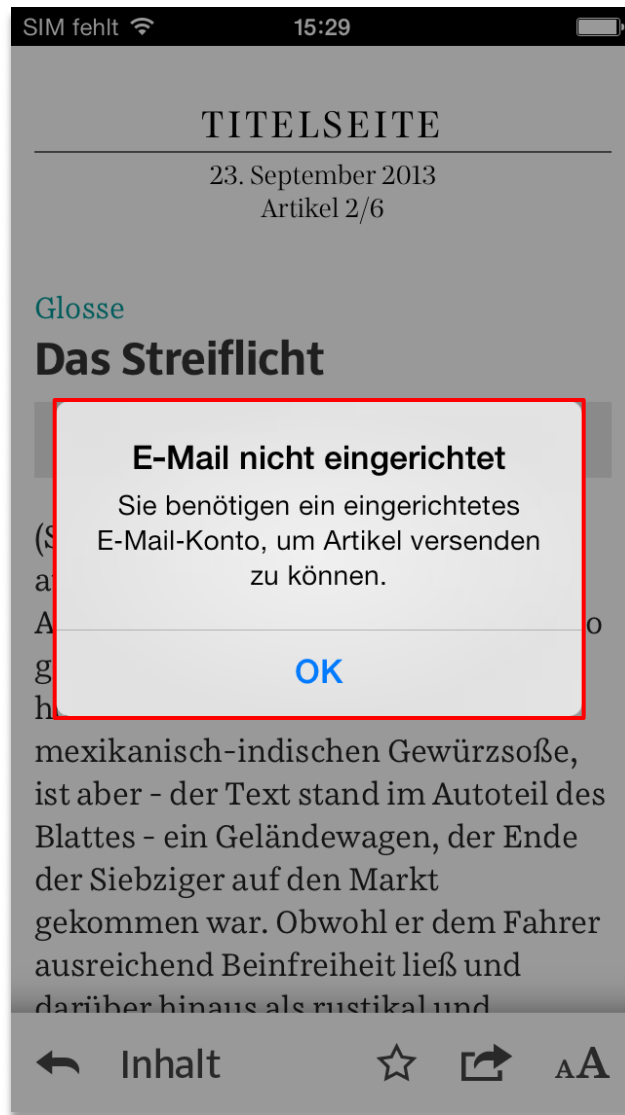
SIM fehlt 15:29

TITELSEITE

23. September 2013
Artikel 2/6

Glosse

Das Streiflicht

E-Mail nicht eingerichtet

Sie benötigen ein eingerichtetes E-Mail-Konto, um Artikel versenden zu können.

OK

(S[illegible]
a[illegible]
A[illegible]o
g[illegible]
h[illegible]
mexikanisch-indischen Gewürzsoße, ist aber - der Text stand im Autoteil des Blattes - ein Geländewagen, der Ende der Siebziger auf den Markt gekommen war. Obwohl er dem Fahrer ausreichend Beinfreiheit ließ und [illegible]

Inhalt AA